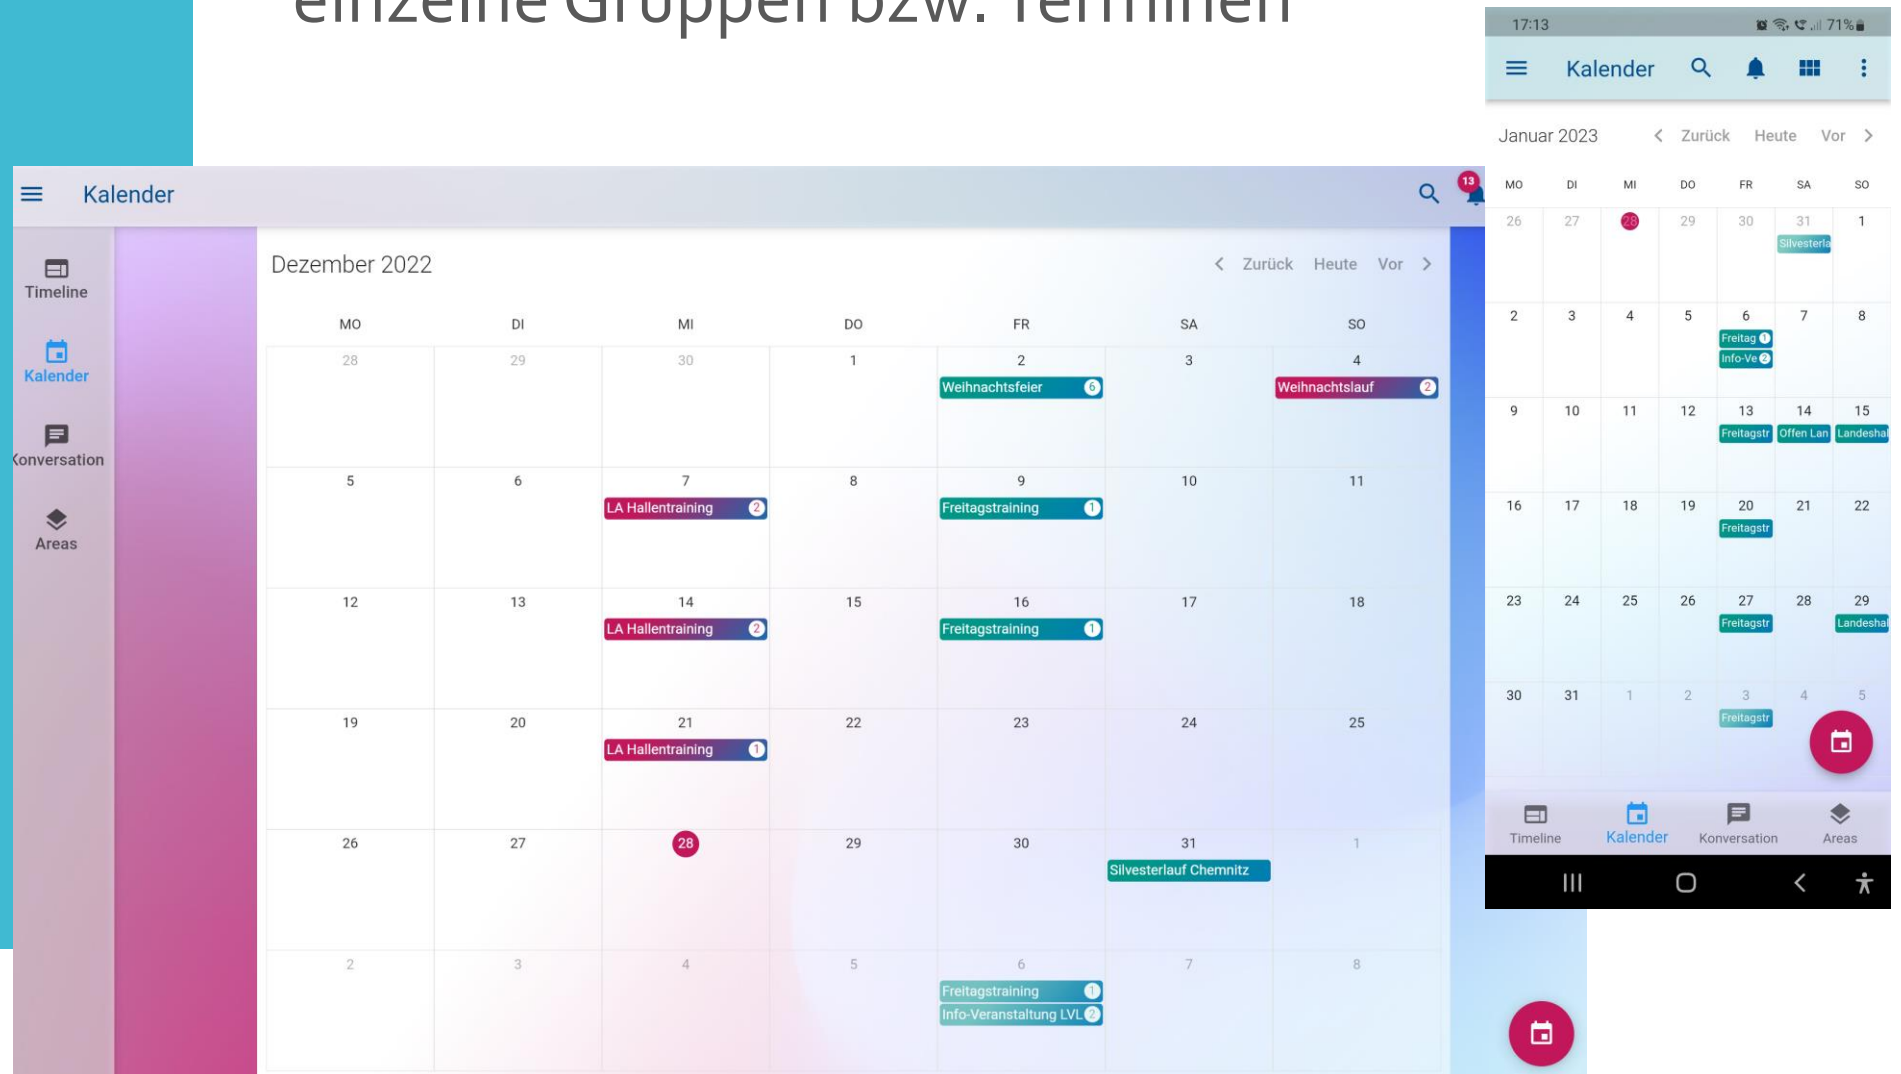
einzelne Gruppen bzw. Terminen

Kalender

13

Timeline
Kalender
Konversation
Areas

Dezember 2022

Zurück Heute Vor

| MO | DI | MI | DO | FR | SA | SO |
|---|---|---|---|---|---|---|
| 28 | 29 | 30 | 1 | 2 Weihnachtsfeier 6 | 3 | 4 Weihnachtslauf 2 |
| 5 | 6 | 7 LA Hallentraining 2 | 8 | 9 Freitagstraining 1 | 10 | 11 |
| 12 | 13 | 14 LA Hallentraining 2 | 15 | 16 Freitagstraining 1 | 17 | 18 |
| 19 | 20 | 21 LA Hallentraining 1 | 22 | 23 | 24 | 25 |
| 26 | 27 | 28 | 29 | 30 | 31 Silvesterlauf Chemnitz | 1 |
| 2 | 3 | 4 | 5 | 6 Freitagstraining 1 Info-Veranstaltung LVL 2 | 7 | 8 |

17:13 71%

Kalender

Januar 2023

Zurück Heute Vor

| MO | DI | MI | DO | FR | SA | SO |
|---|---|---|---|---|---|---|
| 26 | 27 | 28 | 29 | 30 | 31 Silvesterla | 1 |
| 2 | 3 | 4 | 5 | 6 Freitag 1 Info-Ve 2 | 7 | 8 |
| 9 | 10 | 11 | 12 | 13 Freitagstr | 14 Offen Lan | 15 Landeshal |
| 16 | 17 | 18 | 19 | 20 Freitagstr | 21 | 22 |
| 23 | 24 | 25 | 26 | 27 Freitagstr | 28 | 29 Landeshal |
| 30 | 31 | 1 | 2 | 3 Freitagstr | 4 | 5 |

Timeline
Kalender
Konversation
Areas